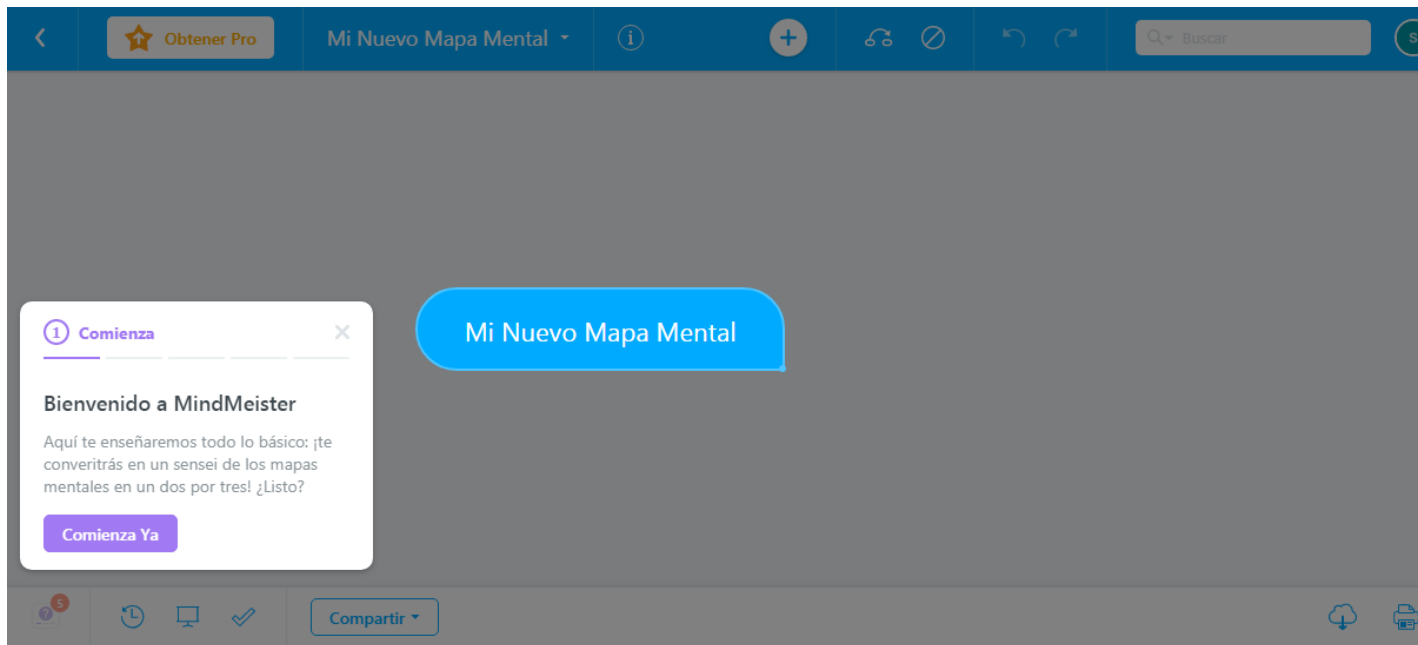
Obtener Pro

Mi Nuevo Mapa Mental

Buscar

Mi Nuevo Mapa Mental

1 Comienza

Bienvenido a MindMeister

Aquí te enseñaremos todo lo básico: ¡te convertirás en un sensei de los mapas mentales en un dos por tres! ¿Listo?

Comienza Ya

5

Compartir